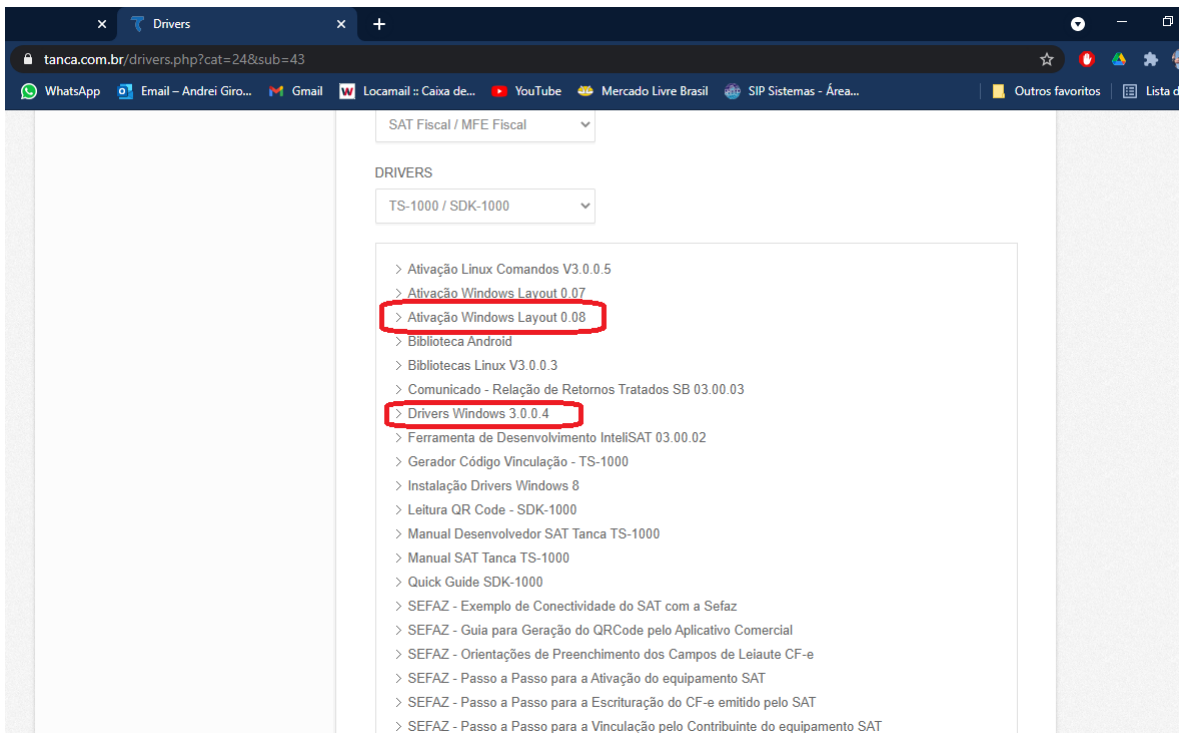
Drivers

tanca.com.br/drivers.php?cat=24&sub=43

WhatsApp
Email – Andrei Giro...
Gmail
Locamail :: Caixa de...
YouTube
Mercado Livre Brasil
SIP Sistemas - Área...
Outros favoritos
Lista d

SAT Fiscal / MFE Fiscal

DRIVERS

TS-1000 / SDK-1000

> Ativação Linux Comandos V3.0.0.5
> Ativação Windows Layout 0.07
> Ativação Windows Layout 0.08
> Biblioteca Android
> Bibliotecas Linux V3.0.0.3
> Comunicado - Relação de Retornos Tratados SB 03.00.03
> Drivers Windows 3.0.0.4
> Ferramenta de Desenvolvimento InteliSAT 03.00.02
> Gerador Código Vinculação - TS-1000
> Instalação Drivers Windows 8
> Leitura QR Code - SDK-1000
> Manual Desenvolvedor SAT Tanca TS-1000
> Manual SAT Tanca TS-1000
> Quick Guide SDK-1000
> SEFAZ - Exemplo de Conectividade do SAT com a Sefaz
> SEFAZ - Guia para Geração do QRCode pelo Aplicativo Comercial
> SEFAZ - Orientações de Preenchimento dos Campos de Leiaute CF-e
> SEFAZ - Passo a Passo para a Ativação do equipamento SAT
> SEFAZ - Passo a Passo para a Escrituração do CF-e emitido pelo SAT
> SEFAZ - Passo a Passo para a Vinculação pelo Contribuinte do equipamento SAT